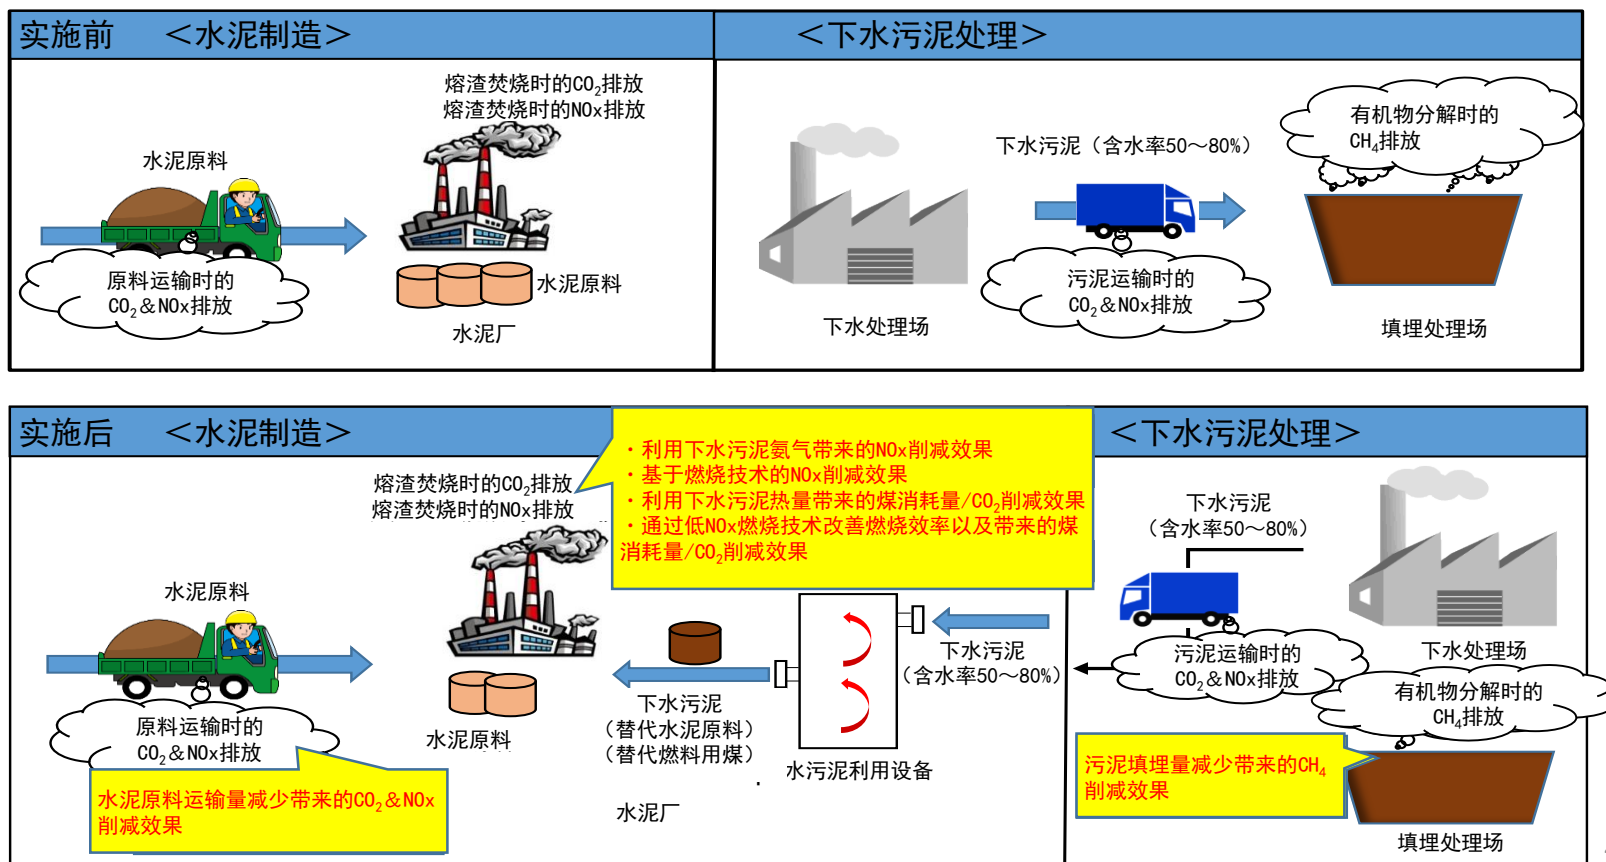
实施前　＜水泥制造＞

＜下水污泥处理＞

熔渣焚烧时的$CO_2$排放
熔渣焚烧时的NOx排放

水泥原料

原料运输时的
$CO_2$＆NOx排放

水泥原料

水泥厂

下水污泥（含水率50～80%）

有机物分解时的
$CH_4$排放

污泥运输时的
$CO_2$＆NOx排放

下水处理场

填埋处理场

实施后　＜水泥制造＞

・利用下水污泥氨气带来的NOx削减效果
・基于燃烧技术的NOx削减效果
・利用下水污泥热量带来的煤消耗量/$CO_2$削减效果
・通过低NOx燃烧技术改善燃烧效率以及带来的煤消耗量/$CO_2$削减效果

＜下水污泥处理＞

熔渣焚烧时的$CO_2$排放
熔渣焚烧时的NOx排放

水泥原料

原料运输时的
$CO_2$＆NOx排放

水泥原料运输量减少带来的$CO_2$＆NOx削减效果

水泥原料

下水污泥
（替代水泥原料）
（替代燃料用煤）

水泥厂

水污泥利用设备

下水污泥
（含水率50～80%）

下水污泥
（含水率50～80%）

污泥运输时的
$CO_2$＆NOx排放

下水处理场

有机物分解时的
$CH_4$排放

污泥填埋量减少带来的$CH_4$削减效果

填埋处理场